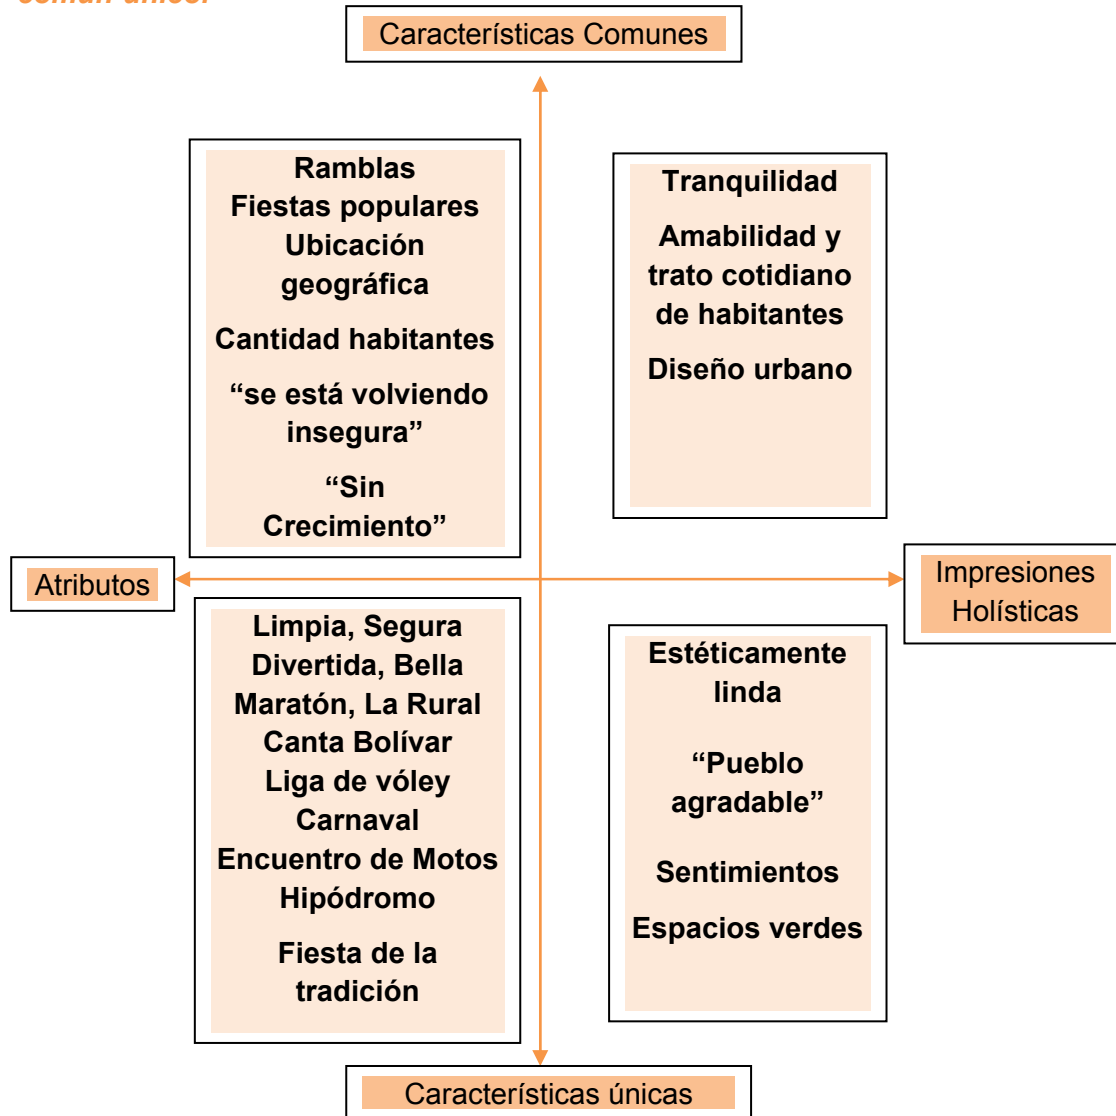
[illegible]

Características Comunes

Ramblas
Fiestas populares
Ubicación geográfica

Cantidad habitantes

“se está volviendo insegura”

“Sin Crecimiento”

Tranquilidad

Amabilidad y trato cotidiano de habitantes

Diseño urbano

Atributos

Impresiones Holísticas

Limpia, Segura
Divertida, Bella
Maratón, La Rural
Canta Bolívar
Liga de vóley
Carnaval
Encuentro de Motos
Hipódromo

Fiesta de la tradición

Estéticamente linda

“Pueblo agradable”

Sentimientos

Espacios verdes

Características únicas